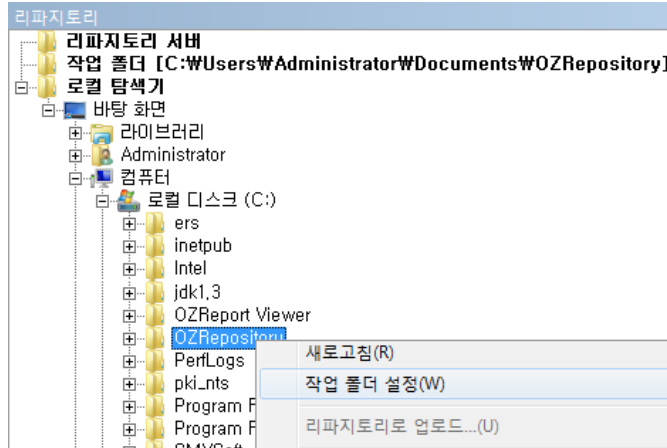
리파지토리

리파지토리 서버

작업 폴더 [C:₩Users₩Administrator₩Documents₩OZRepository]

로컬 탐색기

바탕 화면

라이브러리

Administrator

컴퓨터

로컬 디스크 (C:)

ers

inetpub

Intel

jdk1.3

OZReport Viewer

OZRepository

PerfLogs

pki_nts

Program F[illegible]

Program F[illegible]

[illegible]

새로고침(R)

작업 폴더 설정(W)

리파지토리로 업로드...(U)